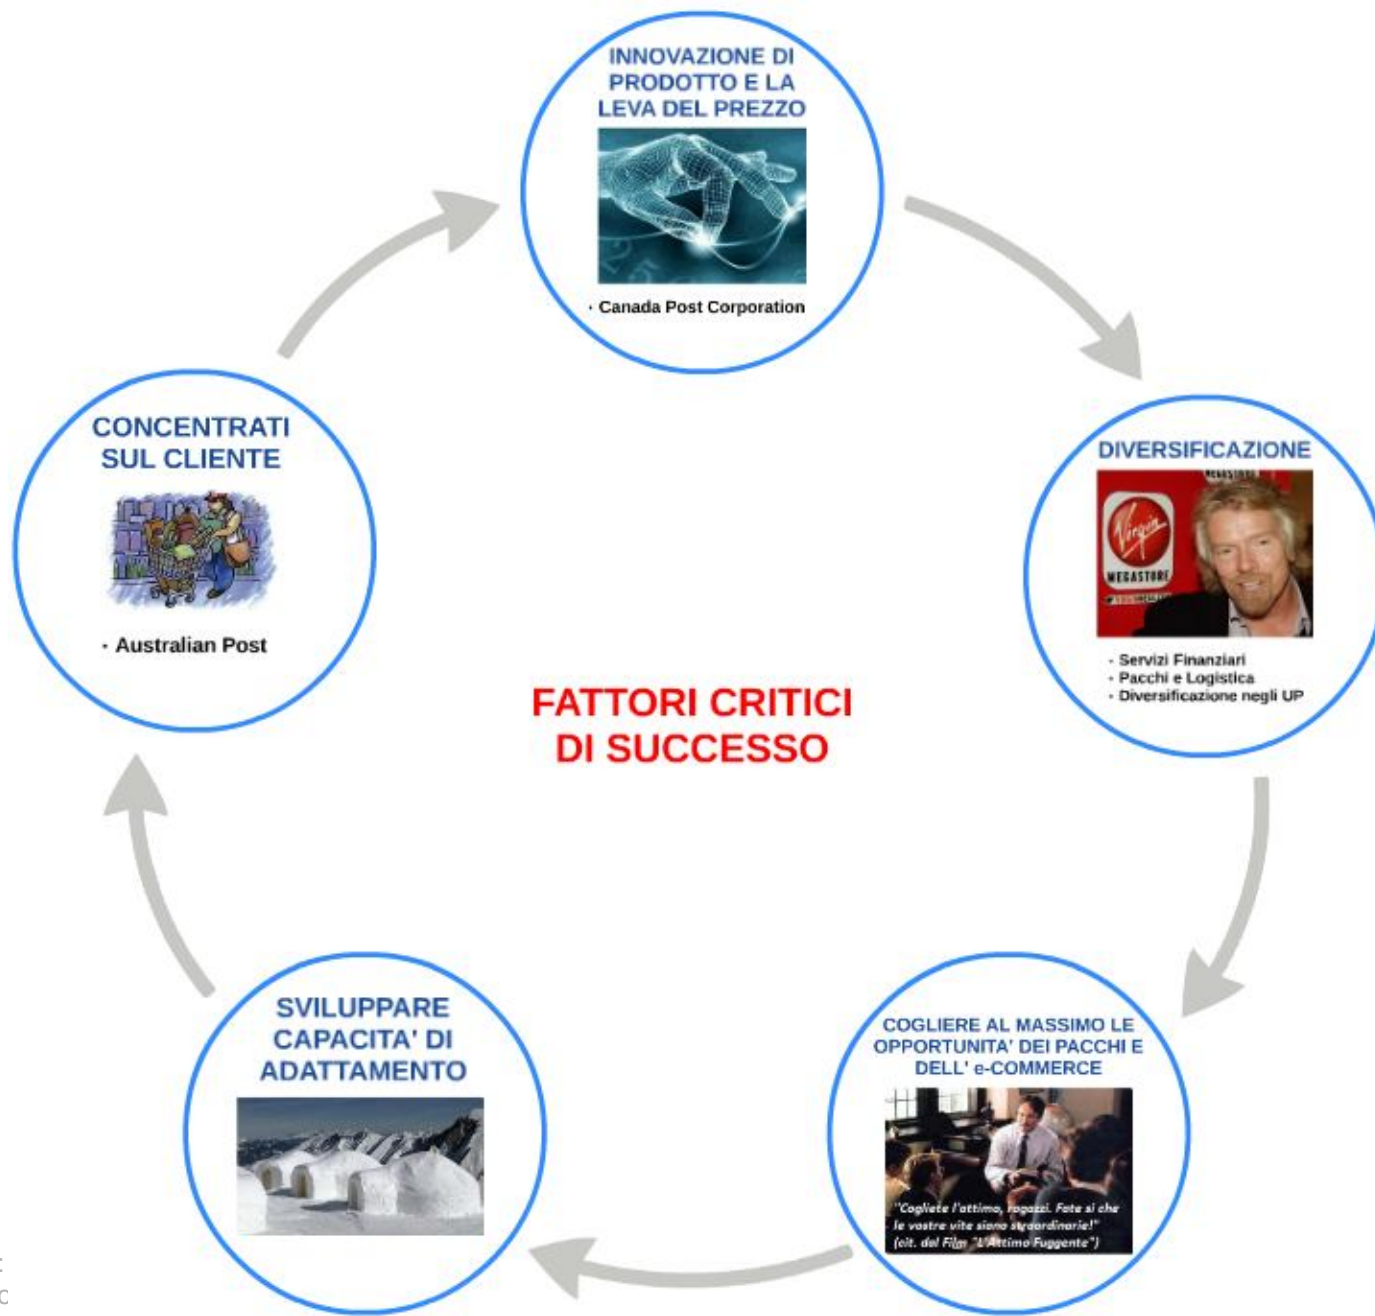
INNOVAZIONE DI PRODOTTO E LA LEVA DEL PREZZO

· Canada Post Corporation

DIVERSIFICAZIONE

MEGASTORE

· Servizi Finanziari
· Pacchi e Logistica
· Diversificazione negli UP

COGLIERE AL MASSIMO LE OPPORTUNITA' DEI PACCHI E DELL' e-COMMERCE

"Cogliete l'attimo, ragazzi. Fate sì che le vostre vite siano straordinarie!" (cit. dal Film "L'Attimo Fuggente")

SVILUPPARE CAPACITA' DI ADATTAMENTO

CONCENTRATI SUL CLIENTE

· Australian Post

FATTORI CRITICI DI SUCCESSO